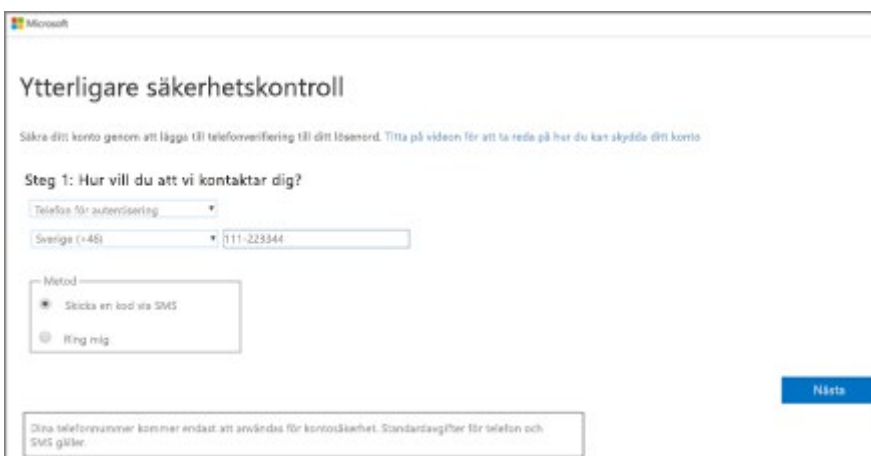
Microsoft

Ytterligare säkerhetskontroll

Säkra ditt konto genom att lägga till telefonverifiering till ditt lösenord. Titta på videon för att ta reda på hur du kan skydda ditt konto

Steg 1: Hur vill du att vi kontaktar dig?

Telefon för autentisering

Sverige (+46)

111-223344

Metod

Skicka en kod via SMS

Ring mig

Nästa

Dina telefonnummer kommer endast att användas för kontosäkerhet. Standardavgifter för telefon och SMS gäller.